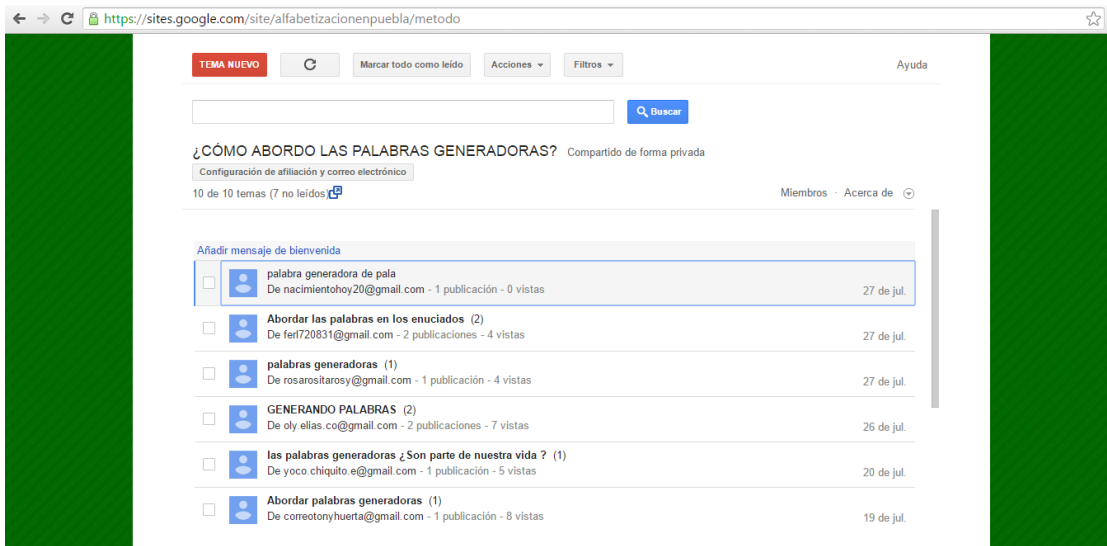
https://sites.google.com/site/alfabetizacionenpuebla/metodo

TEMA NUEVO

Marcar todo como leído

Acciones

Filtros

Ayuda

Buscar

¿CÓMO ABORDO LAS PALABRAS GENERADORAS? Compartido de forma privada

Configuración de afiliación y correo electrónico

10 de 10 temas (7 no leídos)

Miembros · Acerca de

Añadir mensaje de bienvenida

palabra generadora de pala
De nacimientohoy20@gmail.com - 1 publicación - 0 vistas
27 de jul.

Abordar las palabras en los enuciados (2)
De ferl720831@gmail.com - 2 publicaciones - 4 vistas
27 de jul.

palabras generadoras (1)
De rosarositarosy@gmail.com - 1 publicación - 4 vistas
27 de jul.

GENERANDO PALABRAS (2)
De oly.elias.co@gmail.com - 2 publicaciones - 7 vistas
26 de jul.

las palabras generadoras ¿Son parte de nuestra vida ? (1)
De yoco.chiquito.e@gmail.com - 1 publicación - 5 vistas
20 de jul.

Abordar palabras generadoras (1)
De correotonyhuerta@gmail.com - 1 publicación - 8 vistas
19 de jul.